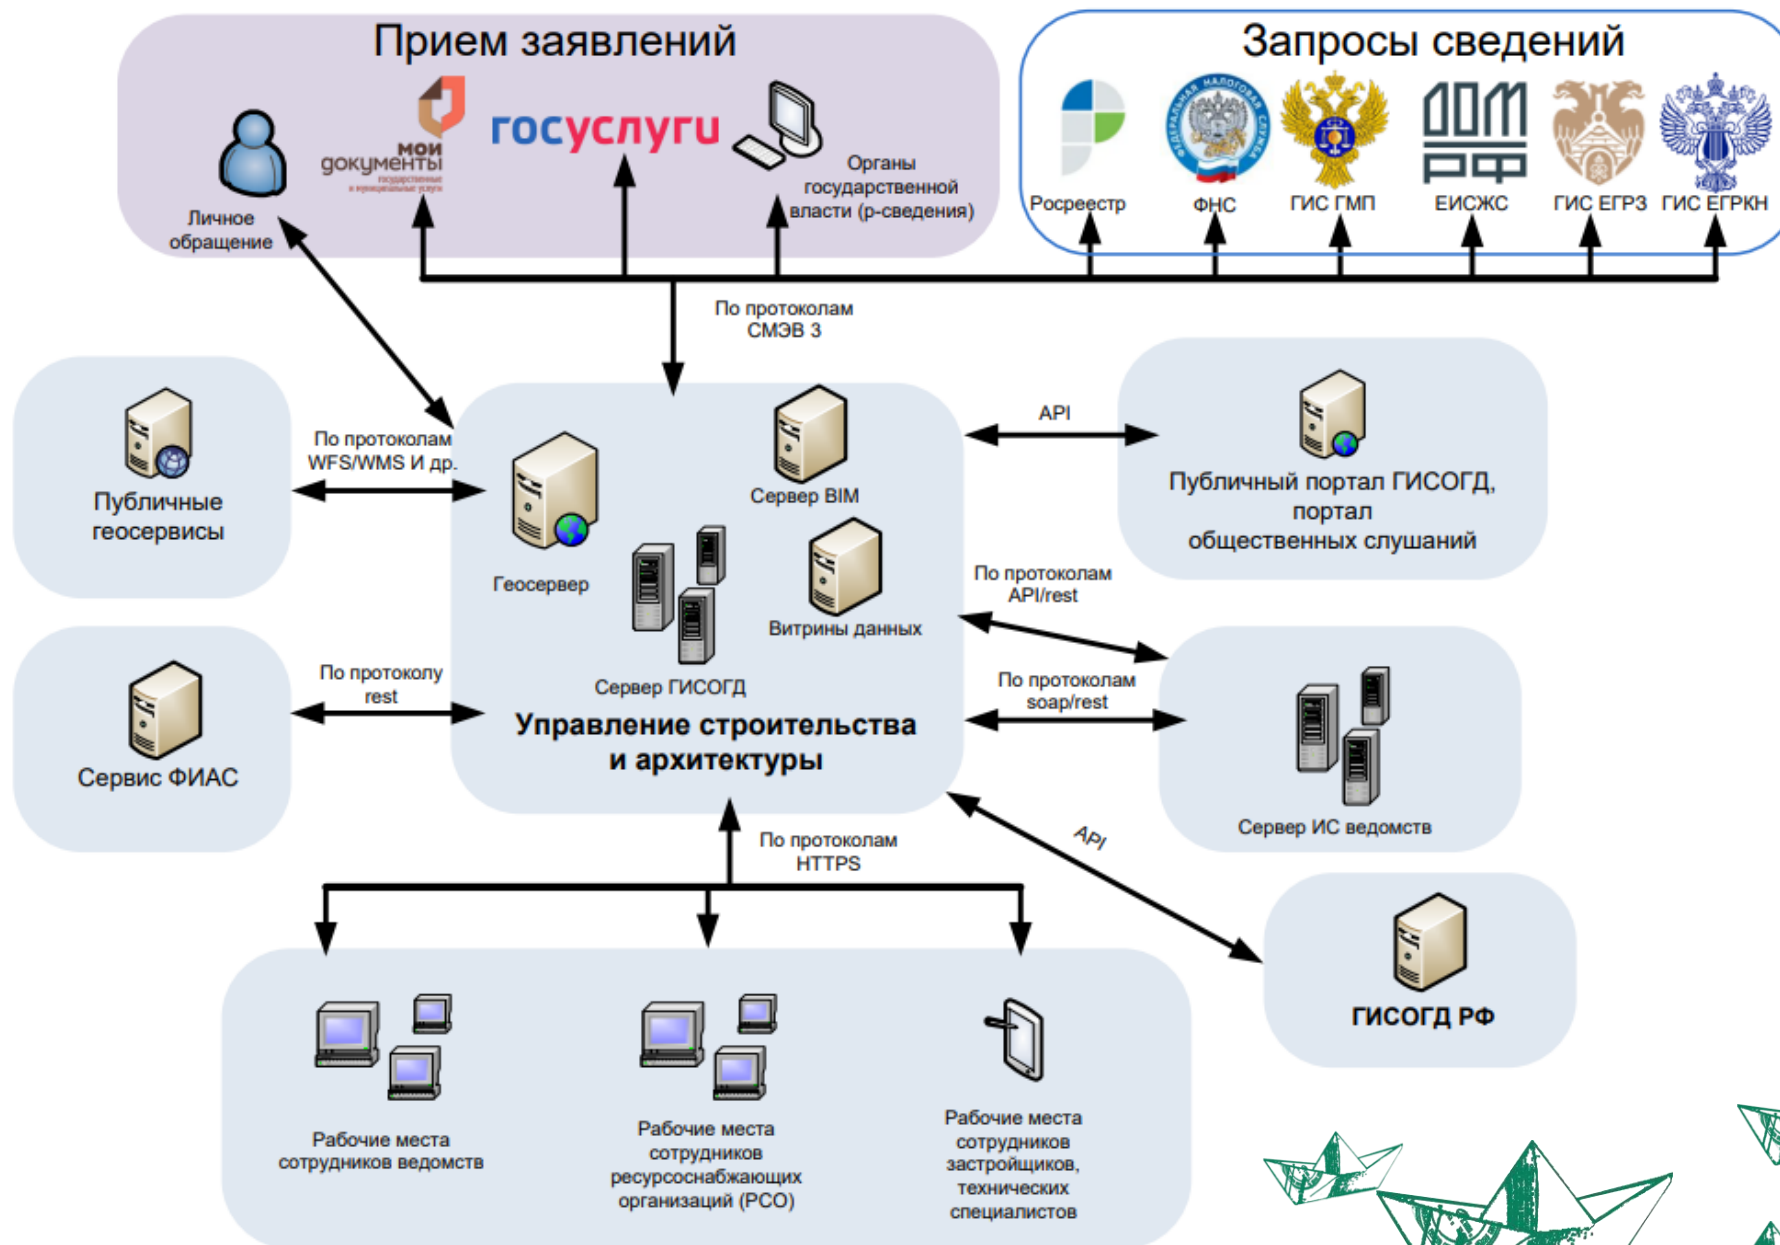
Прием заявлений

Личное обращение

мои документы
государственные и муниципальные услуги

госуслуги

Органы государственной власти (р-сведения)

Запросы сведений

Росреестр

ФНС

ГИС ГМП

ДОМ РФ

ЕИСЖС

ГИС ЕГРЗ

ГИС ЕГРКН

По протоколам СМЭВ 3

Публичные геосервисы

По протоколам WFS/WMS и др.

Геосервер

Сервер BIM

Витрины данных

Сервер ГИСОГД

Управление строительства и архитектуры

API

Публичный портал ГИСОГД, портал общественных слушаний

По протоколам API/rest

По протоколам soap/rest

Сервер ИС ведомств

Сервис ФИАС

По протоколу rest

По протоколам HTTPS

API

ГИСОГД РФ

Рабочие места сотрудников ведомств

Рабочие места сотрудников ресурсоснабжающих организаций (РСО)

Рабочие места сотрудников застройщиков, технических специалистов